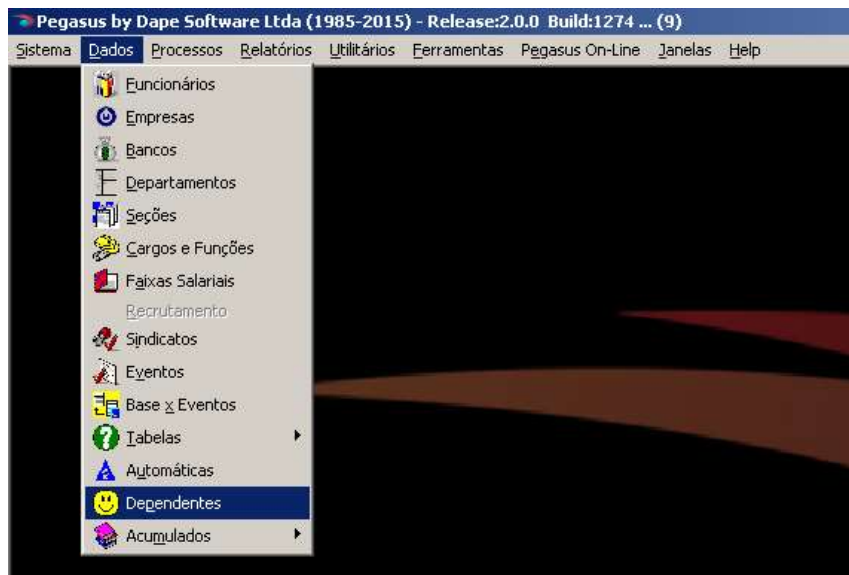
Pegasus by Dape Software Ltda (1985-2015) - Release:2.0.0 Build:1274 ... (9)

Sistema Dados Processos Relatórios Utilitários Ferramentas Pegasus On-Line Janelas Help

Funcionários
Empresas
Bancos
Departamentos
Seções
Cargos e Funções
Faixas Salariais
Recrutamento
Sindicatos
Eventos
Base x Eventos
Tabelas
Automáticas
Dependentes
Acumulados